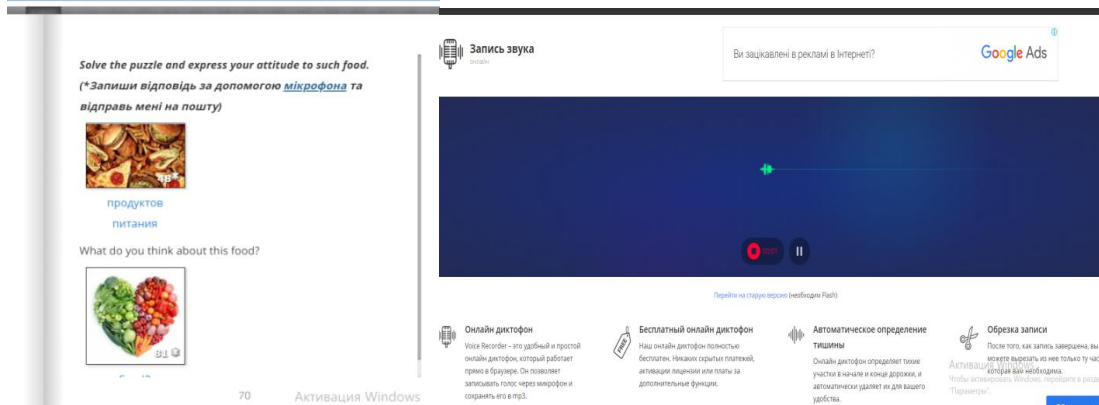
Solve the puzzle and express your attitude to such food.
(*Запиши відповідь за допомогою мікрофона та відправ мені на пошту)

продуктов питания

What do you think about this food?

70 Активация Windows

Запись звука
онлайн

Ви зацікавлені в рекламі в Інтернеті?
Google Ads

Перейти на старую версию (необходим Flash)

Онлайн диктофон
Voice Recorder – это удобный и простой онлайн диктофон, который работает прямо в браузере. Он позволяет записывать голос через микрофон и сохранять его в mp3.

Бесплатный онлайн диктофон
Наш онлайн диктофон полностью бесплатен. Никаких скрытых платежей, активации лицензии или платы за дополнительные функции.

Автоматическое определение тишины
Онлайн диктофон определяет тихие участки в начале и конце дорожки, и автоматически удаляет их для вашего удобства.

Обрезка записи
После того, как запись завершена, вы можете вырезать из нее только ту часть, которая вам необходима.

Активация Windows
Чтобы активировать Windows, перейдите в раздел "Параметры".